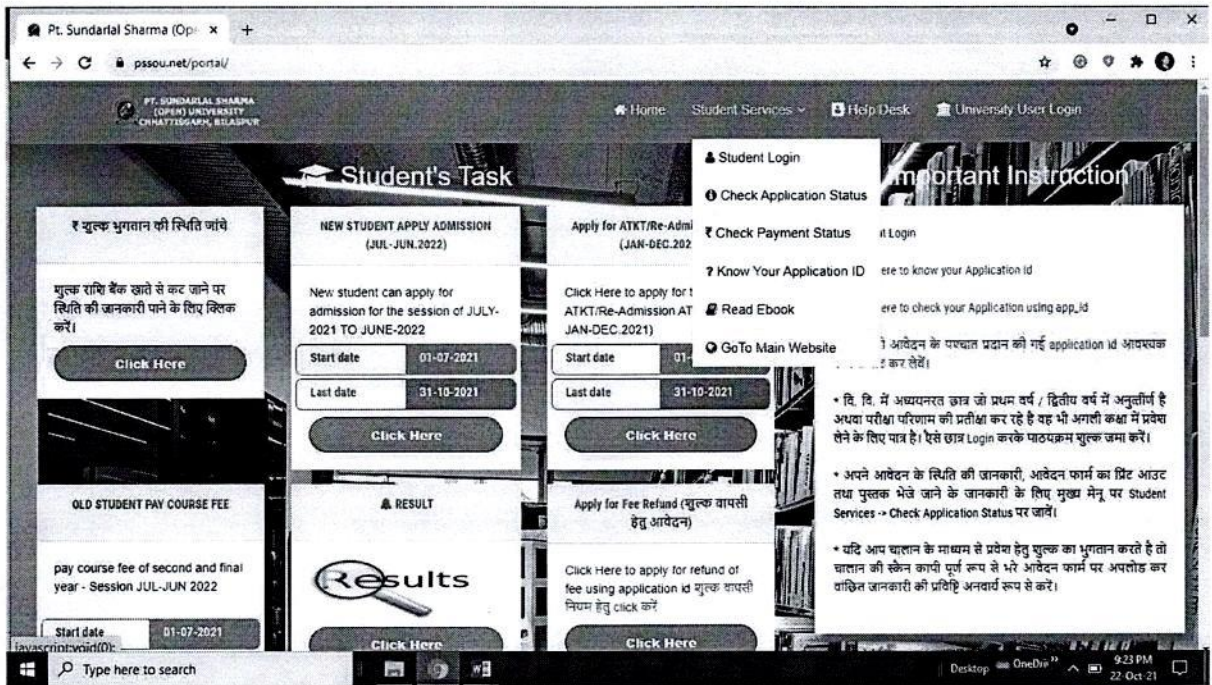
Pt. Sundarlal Sharma (Op ×  +

pssou.net/portal/

PT. SUNDARLAL SHARMA (OPEN) UNIVERSITY CHHATTISGARH, BILASPUR

Home  Student Services  Help Desk  University User Login

Student's Task

Important Instruction

Student Login
Check Application Status
₹ Check Payment Status
? Know Your Application ID
Read Ebook
GoTo Main Website

₹ शुल्क भुगतान की स्थिति जांचे

शुल्क राशि बैंक खाते से कट जाने पर स्थिति की जानकारी पाने के लिए क्लिक करें।

Click Here

NEW STUDENT APPLY ADMISSION (JUL-JUN.2022)

New student can apply for admission for the session of JULY-2021 TO JUNE-2022

| Start date | 01-07-2021 |
|---|---|
| Last date | 31-10-2021 |

Click Here

Apply for ATKT/Re-Admi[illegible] (JAN-DEC.202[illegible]

Click Here to apply for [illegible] ATKT/Re-Admission AT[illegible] JAN-DEC.2021)

| Start date | 01-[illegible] |
|---|---|
| Last date | 31-10-2021 |

Click Here

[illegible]t Login

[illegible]ere to know your Application Id

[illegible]ere to check your Application using app_id

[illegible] आवेदन के पश्चात प्रदान की गई application id आवश्यक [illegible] कर लेवें।

• वि. वि. में अध्ययनरत छात्र जो प्रथम वर्ष / द्वितीय वर्ष में अनुत्तीर्ण है अथवा परीक्षा परिणाम की प्रतीक्षा कर रहे है वह भी अगली कक्षा में प्रवेश लेने के लिए पात्र है। ऐसे छात्र Login करके पाठ्यक्रम शुल्क जमा करें।

• अपने आवेदन के स्थिति की जानकारी, आवेदन फार्म का प्रिंट आउट तथा पुस्तक भेजे जाने के जानकारी के लिए मुख्य मेनू पर Student Services -> Check Application Status पर जावें।

• यदि आप चालान के माध्यम से प्रवेश हेतु शुल्क का भुगतान करते है तो चालान की स्केन कापी पूर्ण रूप से भरे आवेदन फार्म पर अपलोड कर वांछित जानकारी की प्रविष्टि अनवार्य रूप से करें।

OLD STUDENT PAY COURSE FEE

pay course fee of second and final year - Session JUL-JUN 2022

| Start date | 01-07-2021 |
|---|---|

RESULT

Results

Click Here

Apply for Fee Refund (शुल्क वापसी हेतु आवेदन)

Click Here to apply for refund of fee using application id शुल्क वापसी नियम हेतु click करें

Click Here

javascript:void(0);

Type here to search

Desktop OneDriv 9:23 PM 22-Oct-21